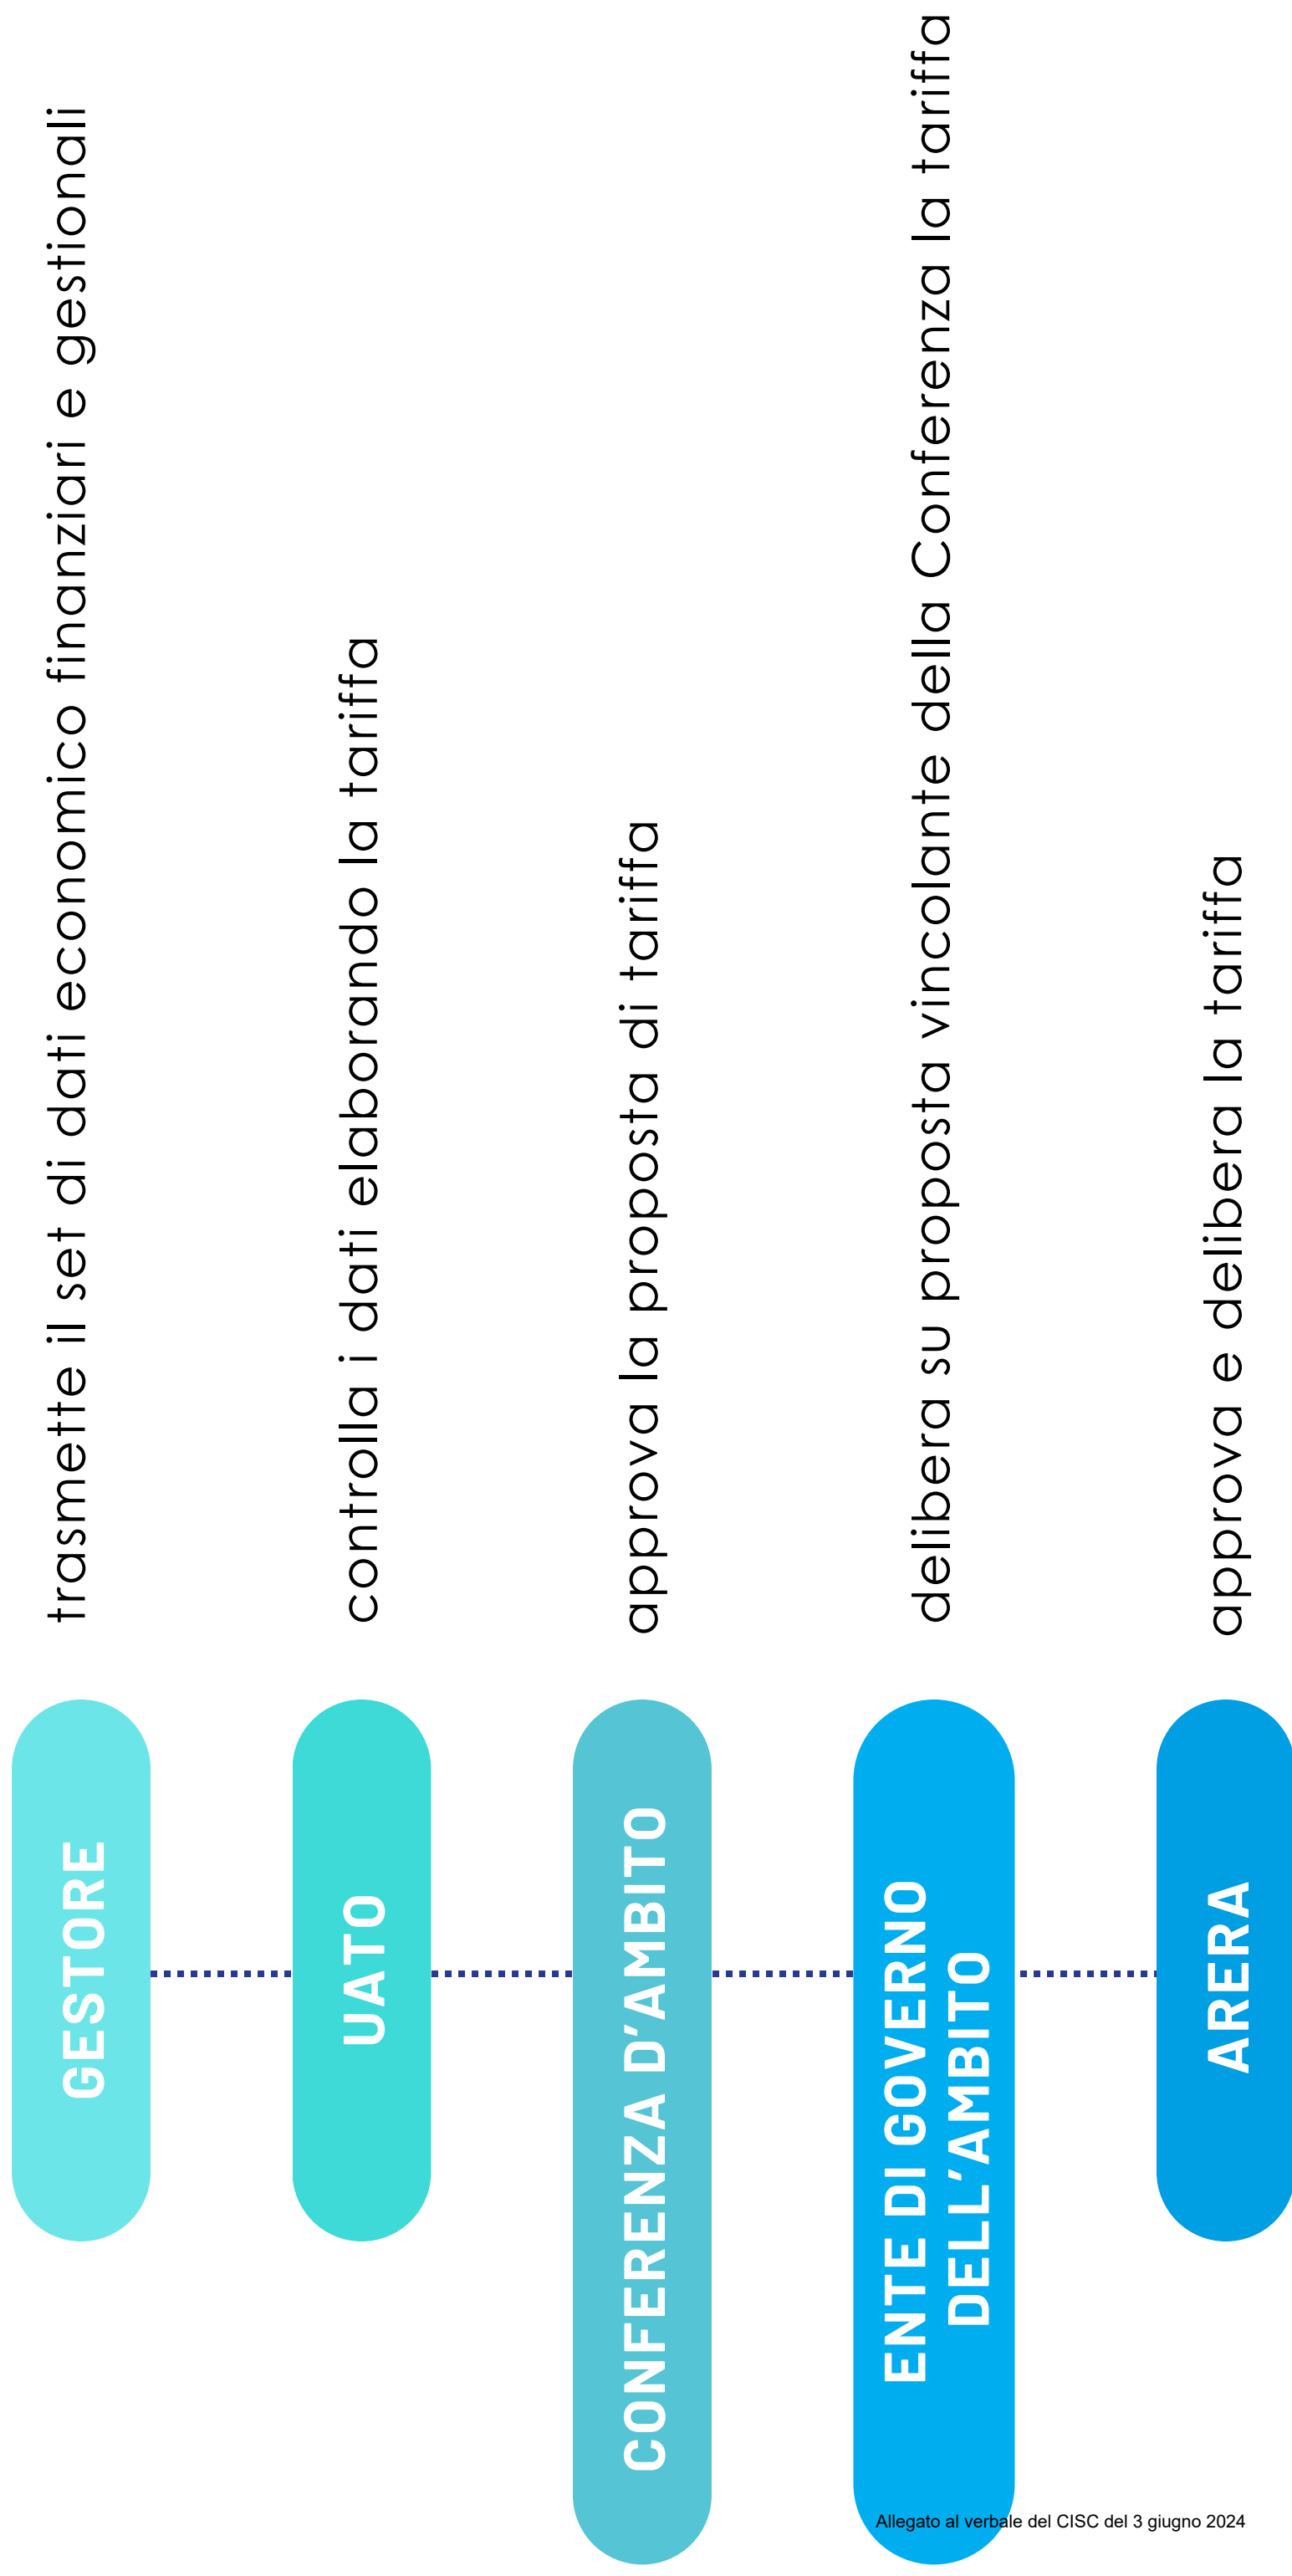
GESTORE
trasmette il set di dati economico finanziari e gestionali

UATO
controlla i dati elaborando la tariffa

CONFERENZA D'AMBITO
approva la proposta di tariffa

ENTE DI GOVERNO DELL'AMBITO
delibera su proposta vincolante della Conferenza la tariffa

ARERA
approva e delibera la tariffa

Allegato al verbale del CISC del 3 giugno 2024